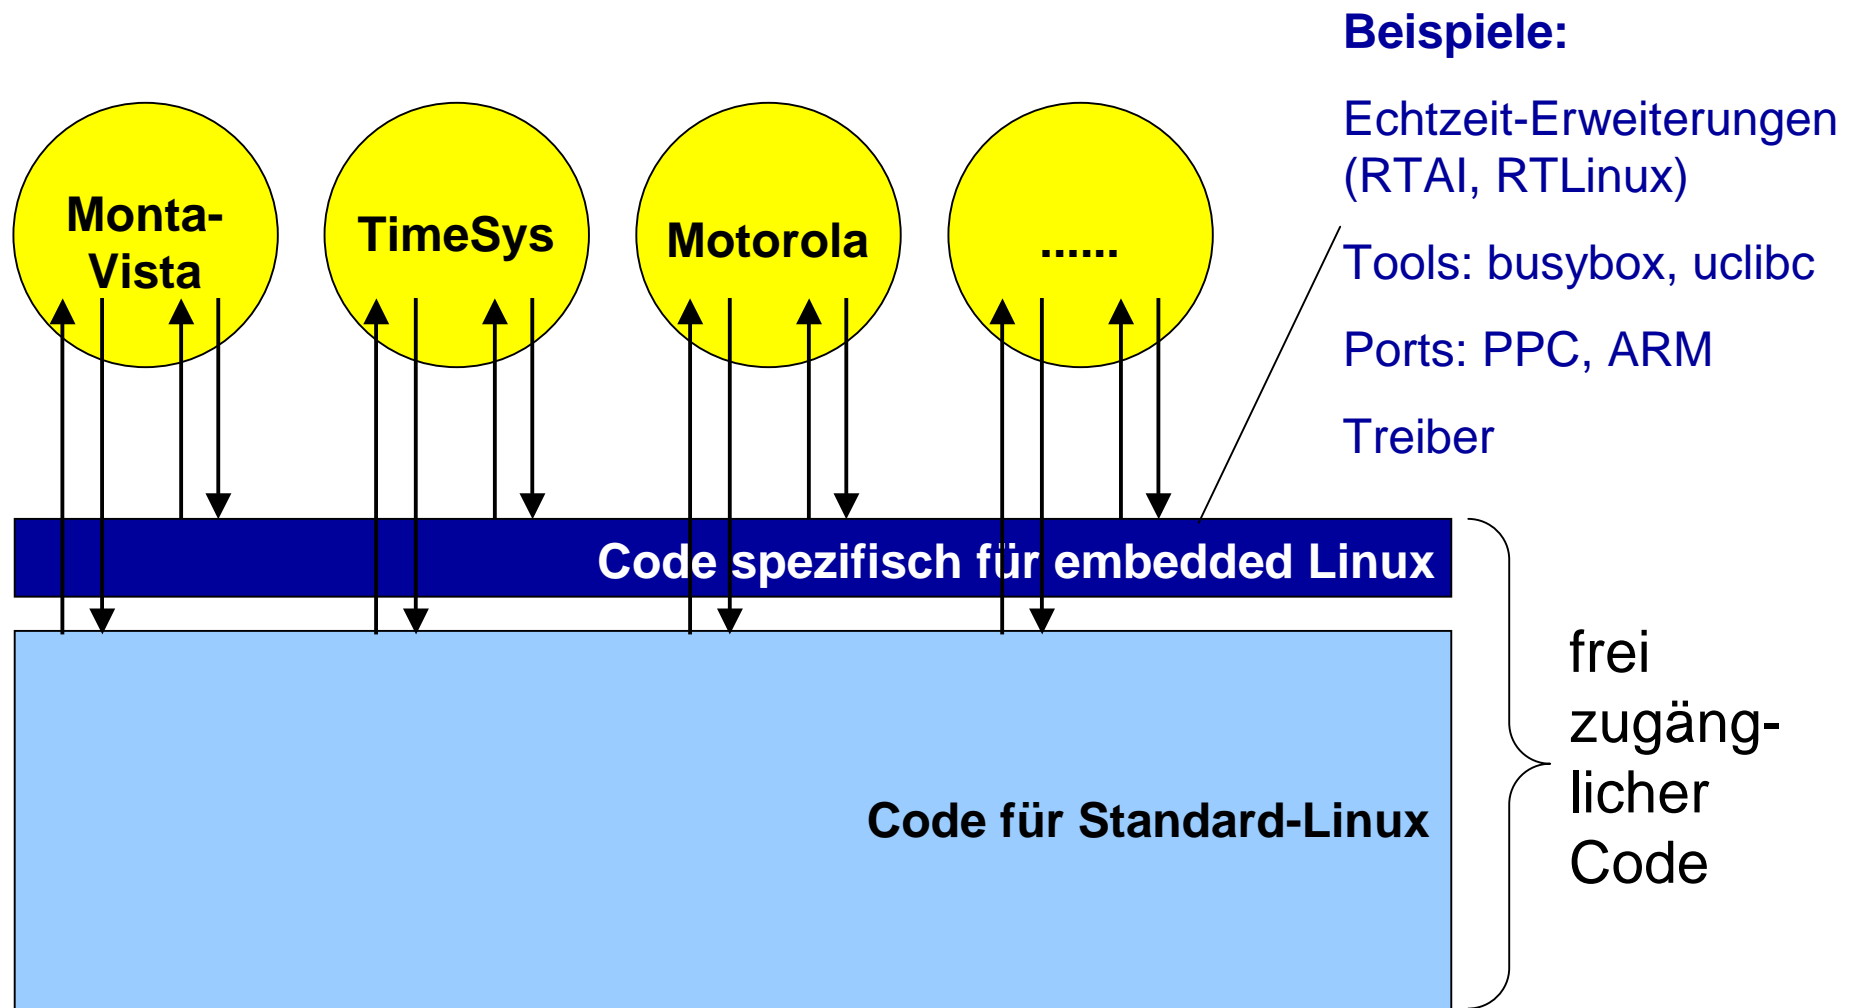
Beispiele:

Echtzeit-Erweiterungen (RTAI, RTLinux)

Tools: busybox, uclibc

Ports: PPC, ARM

Treiber

Monta-Vista

TimeSys

Motorola

......

Code spezifisch für embedded Linux

Code für Standard-Linux

frei zugänglicher Code